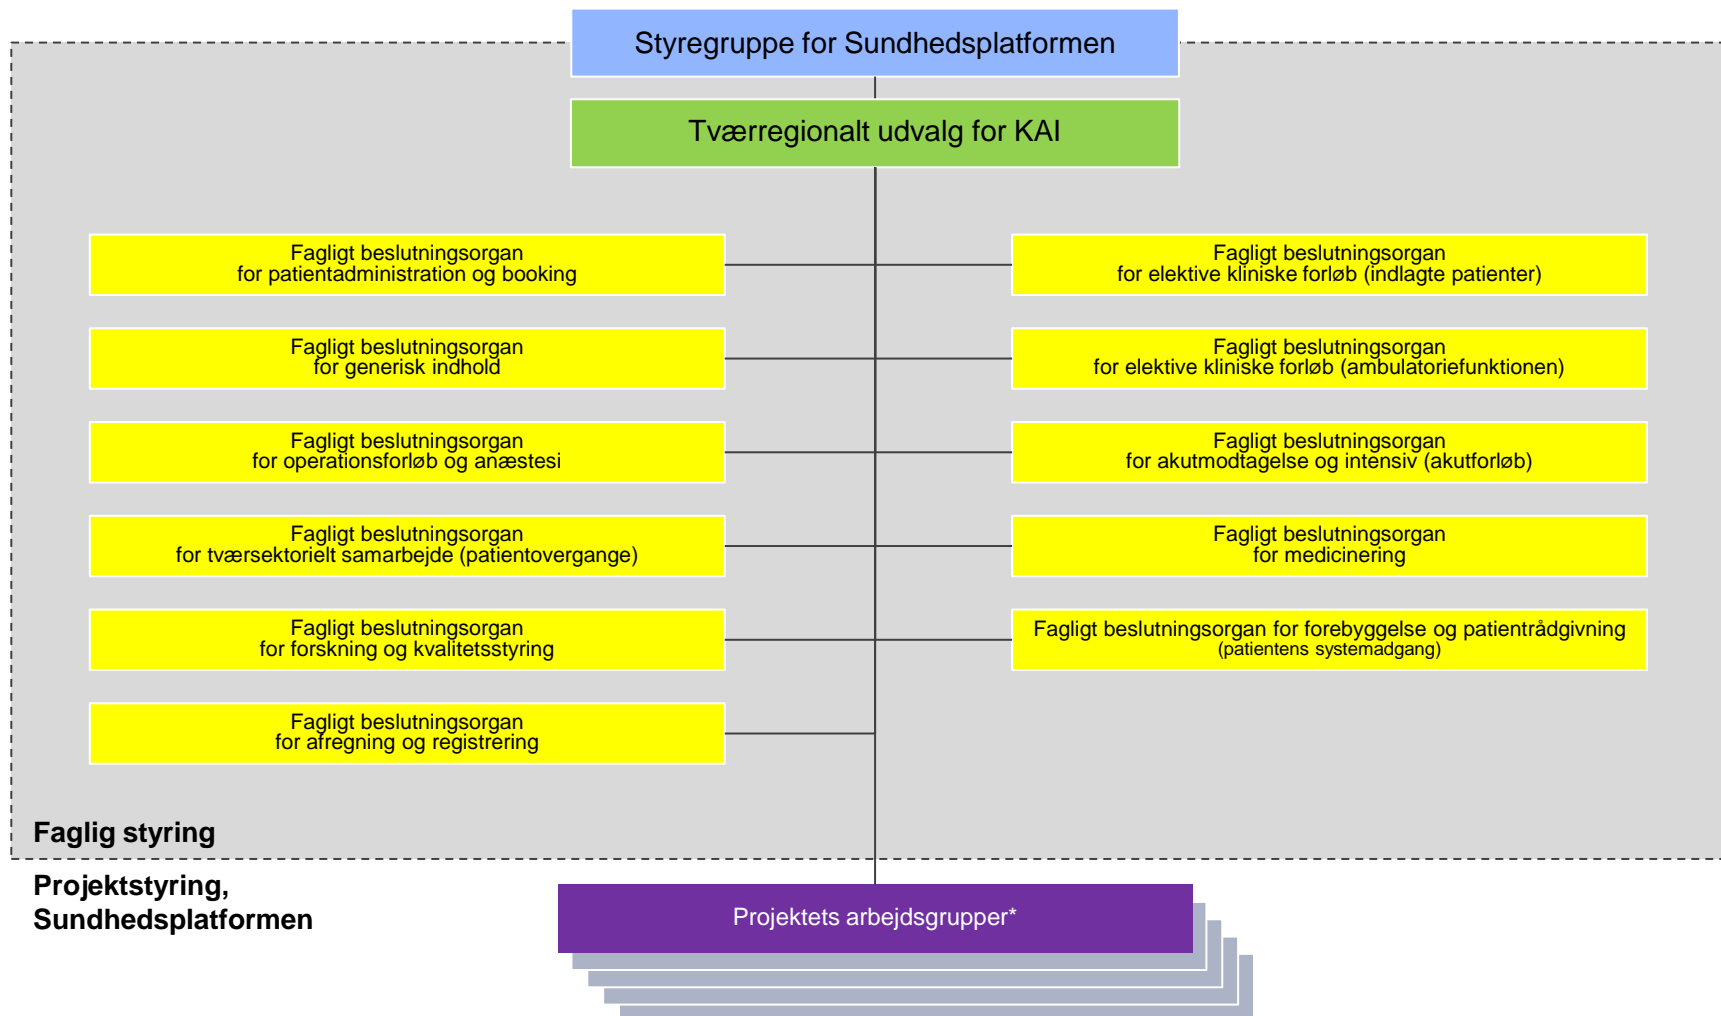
Styregruppe for Sundhedsplatformen

Tværregionalt udvalg for KAI

Fagligt beslutningsorgan for patientadministration og booking

Fagligt beslutningsorgan for generisk indhold

Fagligt beslutningsorgan for operationsforløb og anæstesi

Fagligt beslutningsorgan for tværsektorielt samarbejde (patientovergange)

Fagligt beslutningsorgan for forskning og kvalitetsstyring

Fagligt beslutningsorgan for afregning og registrering

Fagligt beslutningsorgan for elektive kliniske forløb (indlagte patienter)

Fagligt beslutningsorgan for elektive kliniske forløb (ambulatoriefunktionen)

Fagligt beslutningsorgan for akutmodtagelse og intensiv (akutforløb)

Fagligt beslutningsorgan for medicinering

Fagligt beslutningsorgan for forebyggelse og patientrådgivning (patientens systemadgang)

Faglig styring

Projektstyring, Sundhedsplatformen

Projektets arbejdsgrupper*